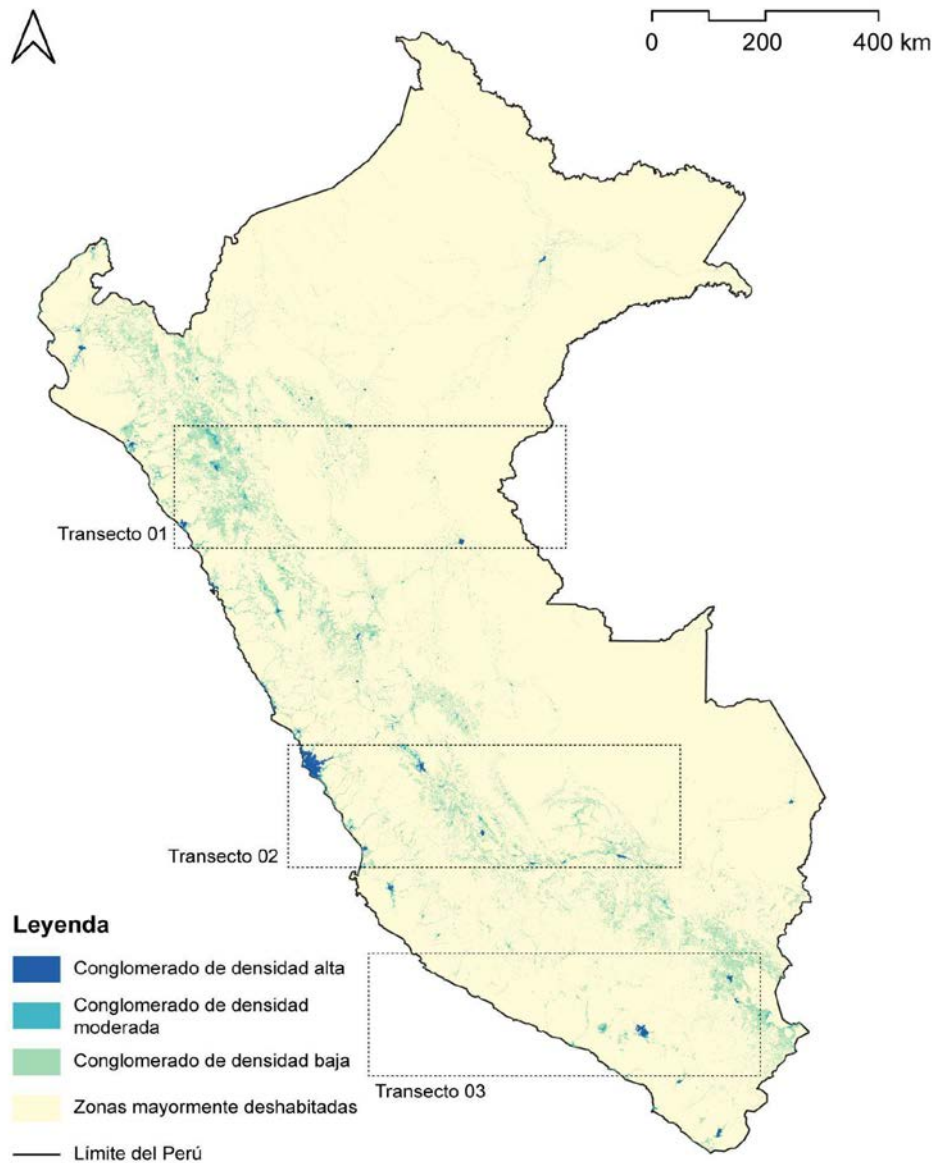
0 200 400 km

Transecto 01

Transecto 02

Transecto 03

Leyenda

Conglomerado de densidad alta

Conglomerado de densidad moderada

Conglomerado de densidad baja

Zonas mayormente deshabitadas

Límite del Perú